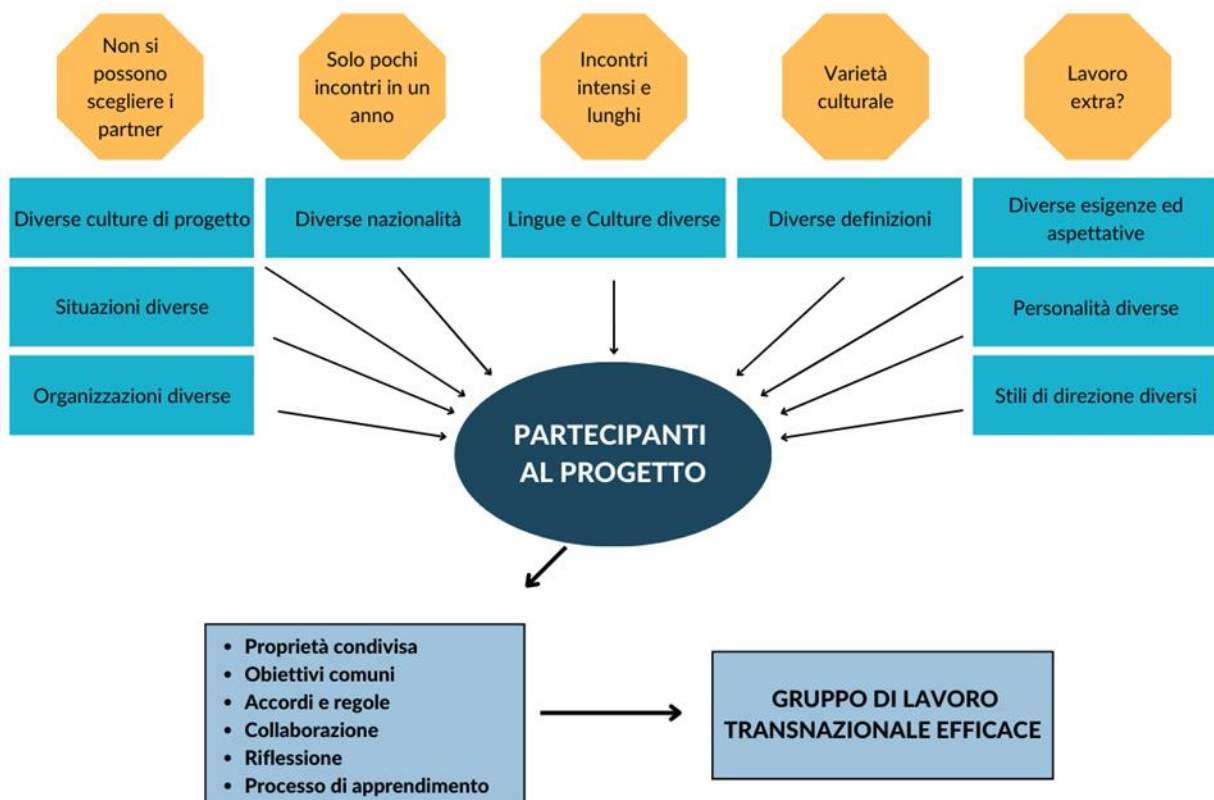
Non si possono scegliere i partner

Solo pochi incontri in un anno

Incontri intensi e lunghi

Varietà culturale

Lavoro extra?

Diverse culture di progetto

Diverse nazionalità

Lingue e Culture diverse

Diverse definizioni

Diverse esigenze ed aspettative

Situazioni diverse

Personalità diverse

Organizzazioni diverse

Stili di direzione diversi

PARTECIPANTI AL PROGETTO

- Proprietà condivisa
- Obiettivi comuni
- Accordi e regole
- Collaborazione
- Riflessione
- Processo di apprendimento

GRUPPO DI LAVORO TRANSNAZIONALE EFFICACE